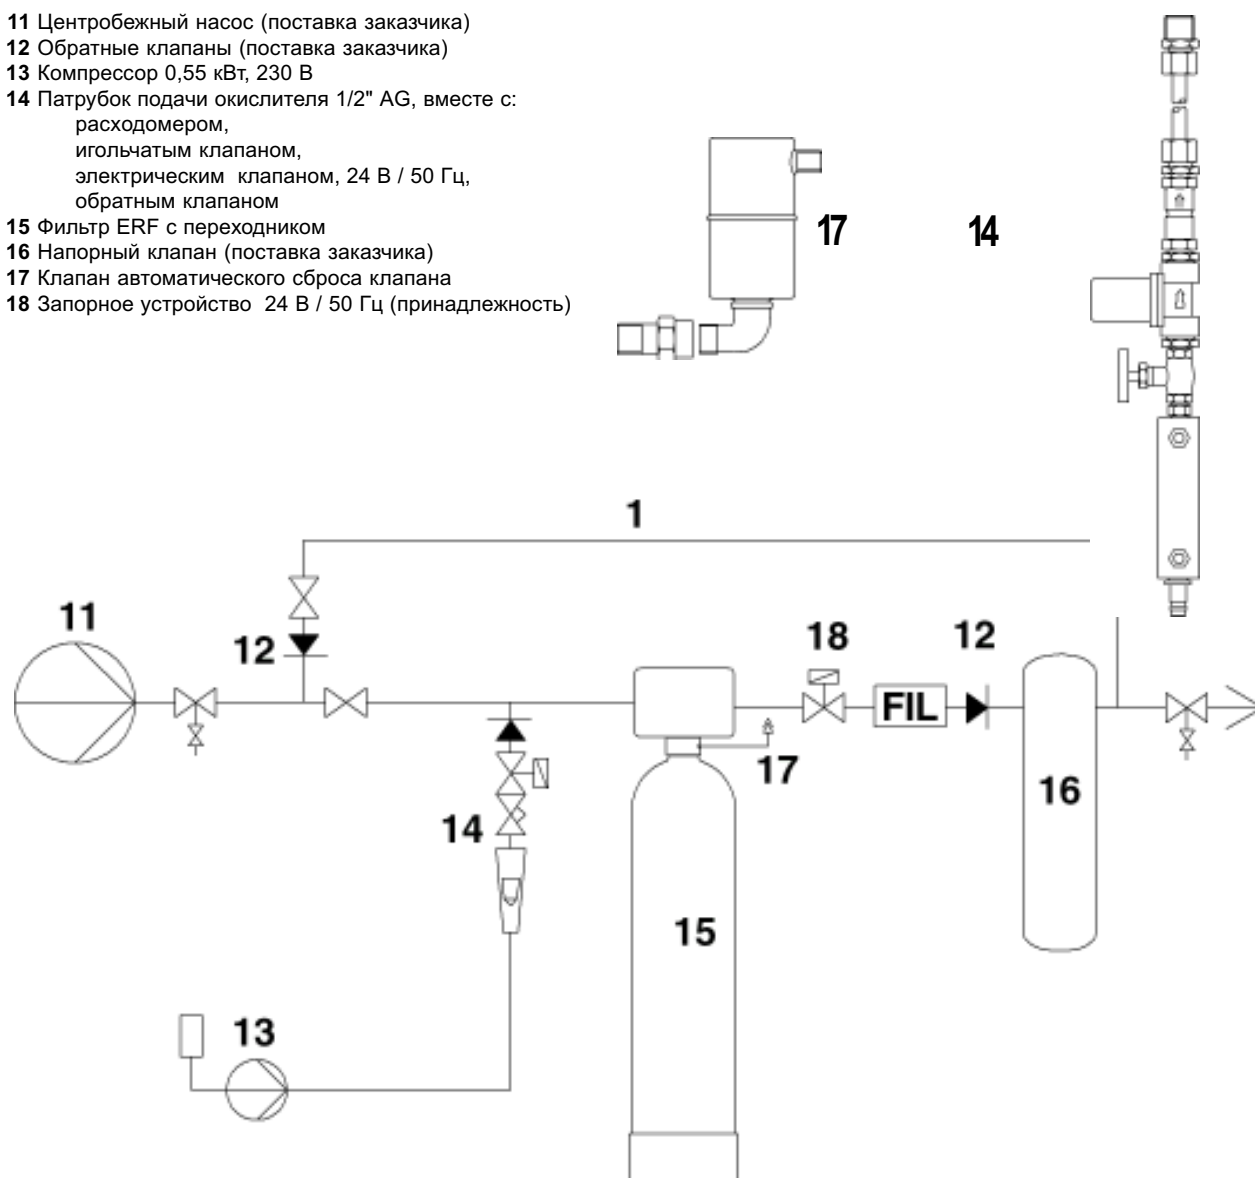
**11** Центробежный насос (поставка заказчика)
**12** Обратные клапаны (поставка заказчика)
**13** Компрессор 0,55 кВт, 230 В
**14** Патрубок подачи окислителя 1/2" AG, вместе с:
расходомером,
игольчатым клапаном,
электрическим клапаном, 24 В / 50 Гц,
обратным клапаном
**15** Фильтр ERF с переходником
**16** Напорный клапан (поставка заказчика)
**17** Клапан автоматического сброса клапана
**18** Запорное устройство 24 В / 50 Гц (принадлежность)

17

14

1

11

12

18

12

FIL

17

14

16

15

13